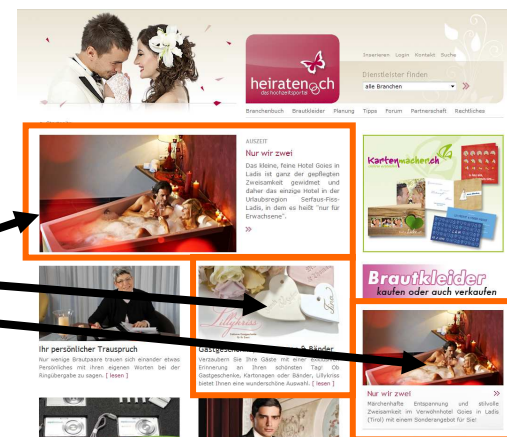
heiraten.ch
das hochzeitsportal

Inserieren Login Kontakt Suche

Dienstleister finden
alle Branchen

Branchenbuch Brautkleider Planung Tipps Forum Partnerschaft Rechtliches

AUSZEIT
Nur wir zwei
Das kleine, feine Hotel Goies in Ladis ist ganz der gepflegten Zweisamkeit gewidmet und daher das einzige Hotel in der Urlaubsregion Serfaus-Fiss-Ladis, in dem es heißt "nur für Erwachsene".
»

kartenmachen.ch

Brautkleider
kaufen oder auch verkaufen

Ihr persönlicher Trauspruch
Nur wenige Brautpaare trauen sich einander etwas Persönliches mit ihren eigenen Worten bei der Ringübergabe zu sagen. [ lesen ]

Lillykiss

Gastgeschenke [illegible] & Bänder
Verzaubern Sie Ihre Gäste mit einer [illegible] Erinnerung an Ihren schönsten Tag! Ob Gastgeschenke, Kartonagen oder Bänder, Lillykiss bietet Ihnen eine wunderschöne Auswahl. [ lesen ]

Nur wir zwei
»
Märchenhafte Entspannung und stilvolle Zweisamkeit im Verwöhnhotel Goies in Ladis (Tirol) mit einem Sonderangebot für Sie!